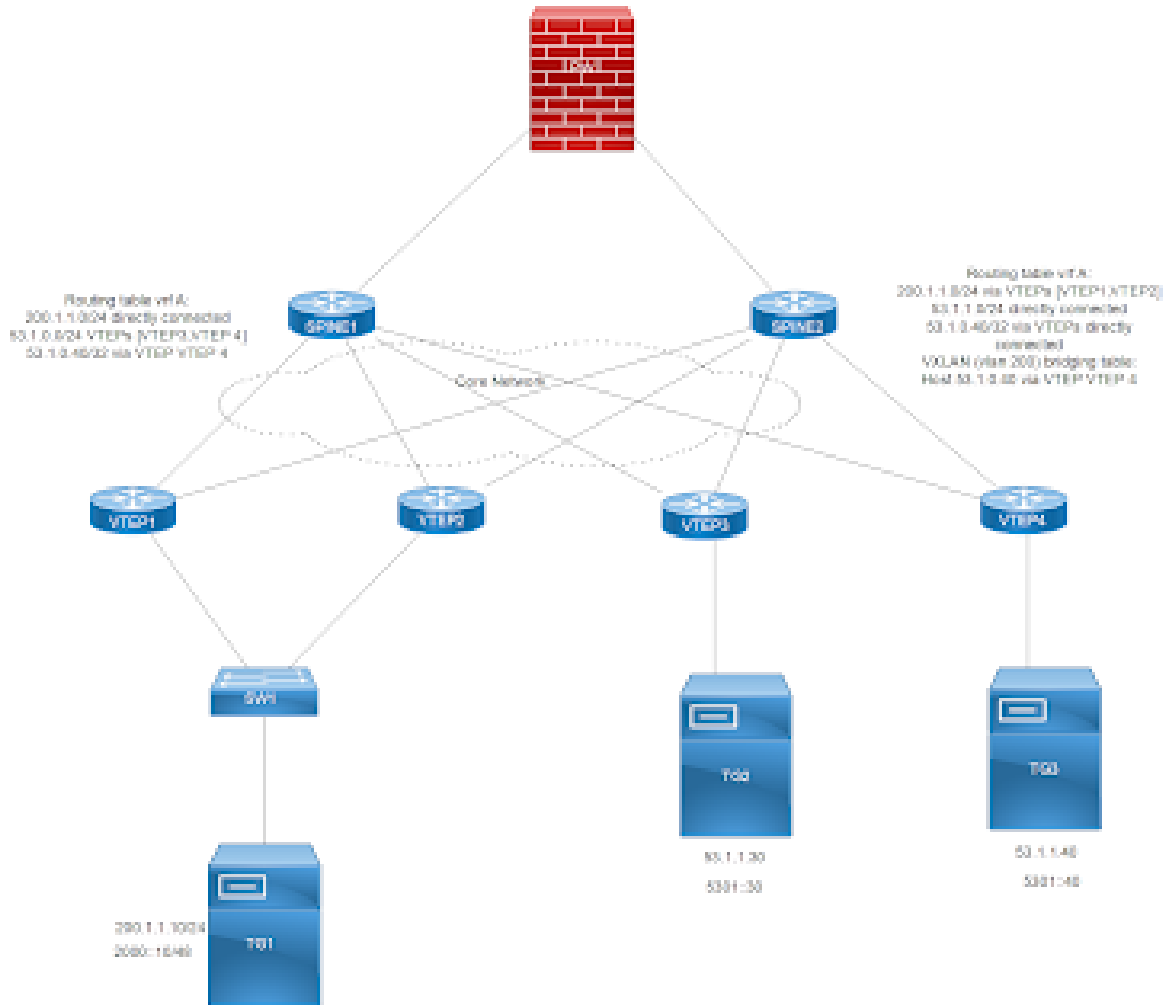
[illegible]

Routing table vrf A:
200.1.1.0/24 directly connected
53.1.0.0/24 VTEPs [VTEP3,VTEP 4]
53.1.0.40/32 via VTEP VTEP 4

SPINE1

SPINE2

Routing table vrf A:
200.1.1.0/24 via VTEPs [VTEP1,VTEP2]
53.1.1.0/24 directly connected
53.1.0.40/32 via VTEPs directly connected
VXLAN (vlan 200) bridging table:
Host 53.1.0.40 via VTEP VTEP 4

Core Network

VTEP1

VTEP2

VTEP3

VTEP4

SW1

Tdd

TG3

53.1.1.30
5301::30

53.1.1.40
5301::40

200.1.1.10/24
2000::10/48

TG1